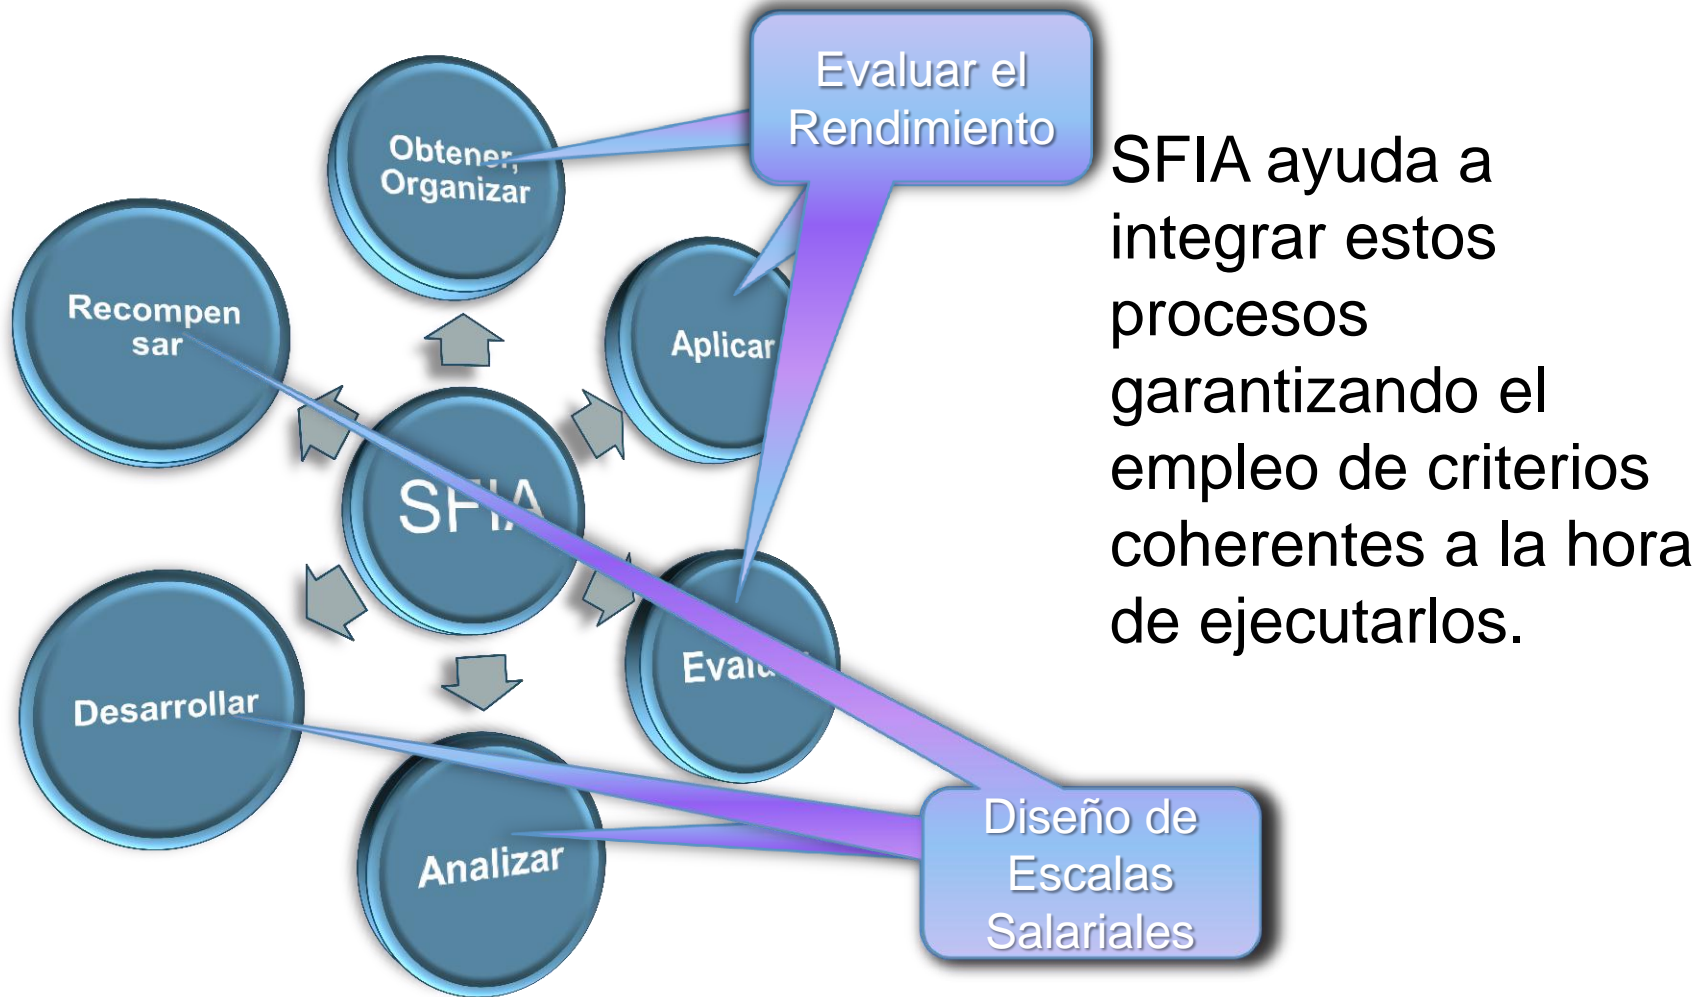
Evaluar el Rendimiento

Obtener, Organizar

Recompensar

Aplicar

SFIA

Eval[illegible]

Desarrollar

Analizar

Diseño de Escalas Salariales

SFIA ayuda a integrar estos procesos garantizando el empleo de criterios coherentes a la hora de ejecutarlos.